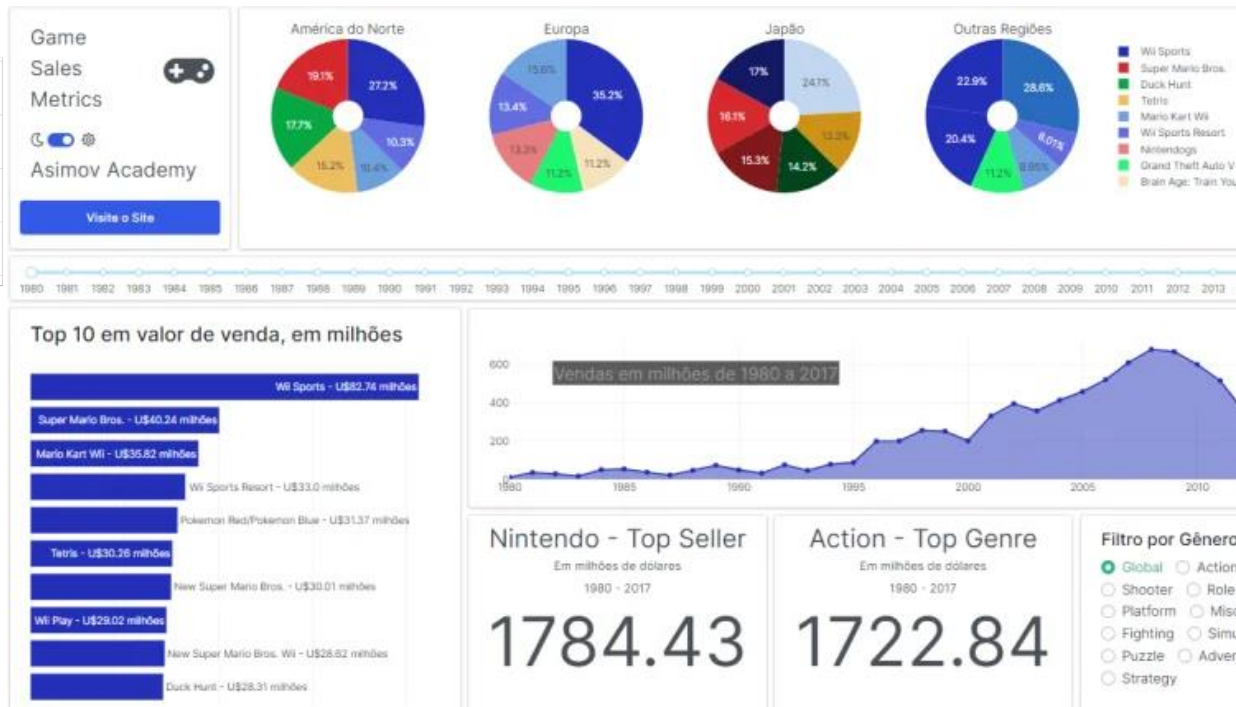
Game Sales Metrics

Asimov Academy

Visite o Site

América do Norte
19.1%
27.2%
17.7%
10.3%
15.2%
10.4%

Europa
15.6%
35.2%
13.4%
13.3%
11.2%
11.2%

Japão
17%
24.1%
16.1%
13.2%
15.3%
14.2%

Outras Regiões
22.9%
28.6%
20.4%
8.07%
11.2%
8.85%

Wii Sports
Super Mario Bros.
Duck Hunt
Tetris
Mario Kart Wii
Wii Sports Resort
Nintendogs
Grand Theft Auto V
Brain Age: Train You

1980 1981 1982 1983 1984 1985 1986 1987 1988 1989 1990 1991 1992 1993 1994 1995 1996 1997 1998 1999 2000 2001 2002 2003 2004 2005 2006 2007 2008 2009 2010 2011 2012 2013

Top 10 em valor de venda, em milhões

Wii Sports - U$82.74 milhões
Super Mario Bros. - U$40.24 milhões
Mario Kart Wii - U$35.82 milhões
Wii Sports Resort - U$33.0 milhões
Pokemon Red/Pokemon Blue - U$31.37 milhões
Tetris - U$30.26 milhões
New Super Mario Bros. - U$30.01 milhões
Wii Play - U$29.02 milhões
New Super Mario Bros. Wii - U$28.62 milhões
Duck Hunt - U$28.31 milhões

Vendas em milhões de 1980 a 2017
600
400
200
1980 1985 1990 1995 2000 2005 2010

Nintendo - Top Seller
Em milhões de dólares
1980 - 2017
1784.43

Action - Top Genre
Em milhões de dólares
1980 - 2017
1722.84

Filtro por Gênero
Global
Action
Shooter
Role
Platform
Misc
Fighting
Simu
Puzzle
Adver
Strategy